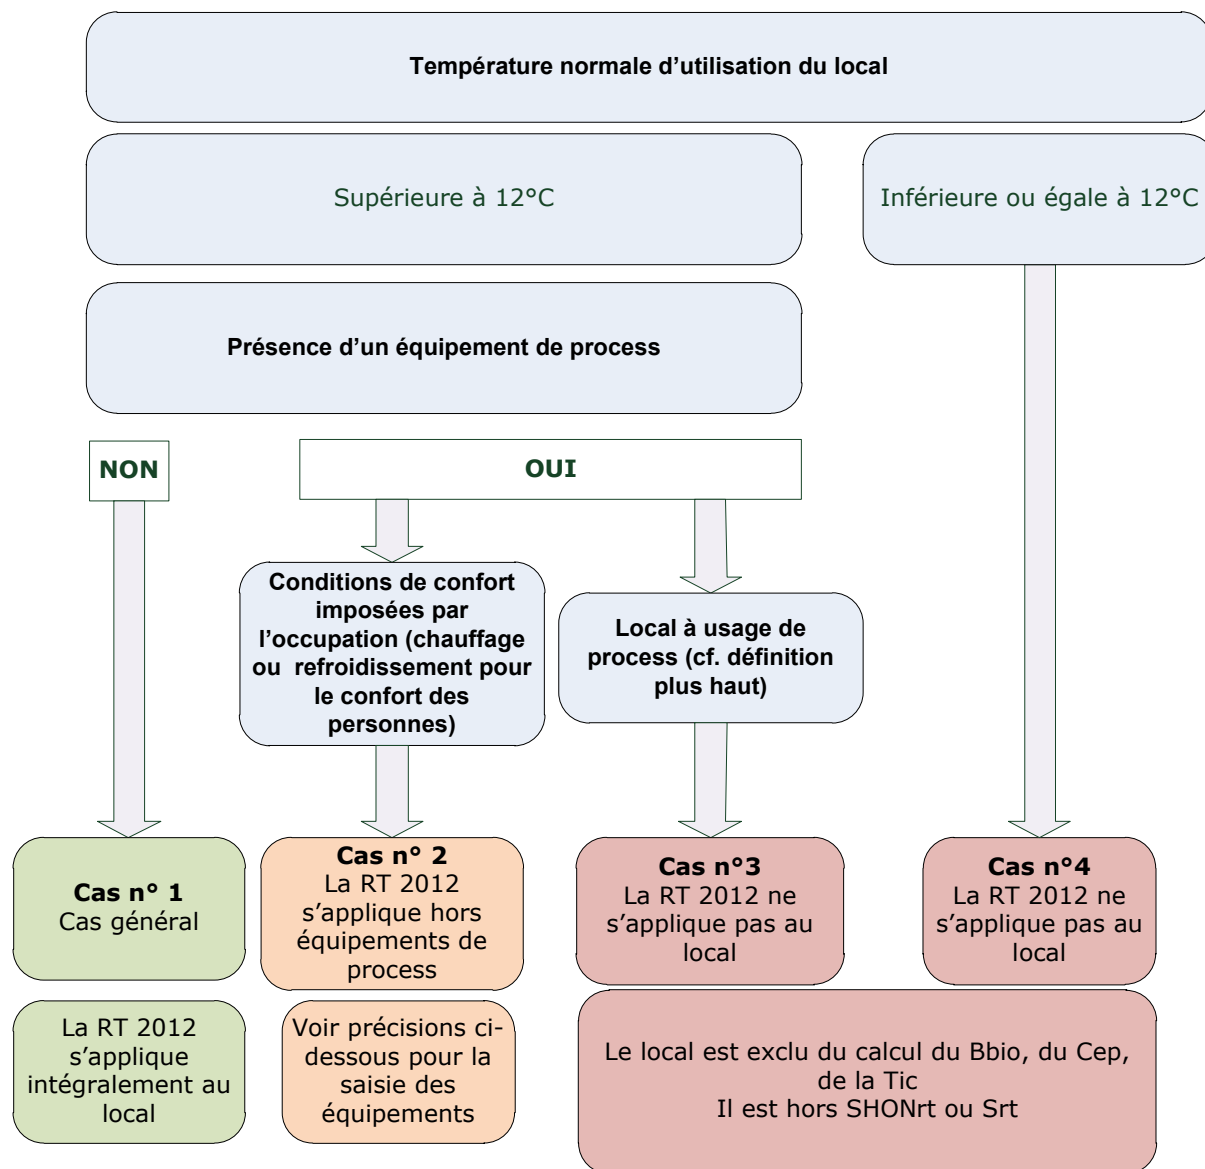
Température normale d’utilisation du local

Supérieure à 12°C

Inférieure ou égale à 12°C

Présence d’un équipement de process

NON

OUI

Conditions de confort imposées par l’occupation (chauffage ou refroidissement pour le confort des personnes)

Local à usage de process (cf. définition plus haut)

Cas n° 1
Cas général

Cas n° 2
La RT 2012 s’applique hors équipements de process

Cas n°3
La RT 2012 ne s’applique pas au local

Cas n°4
La RT 2012 ne s’applique pas au local

La RT 2012 s’applique intégralement au local

Voir précisions ci-dessous pour la saisie des équipements

Le local est exclu du calcul du Bbio, du Cep, de la Tic
Il est hors SHONrt ou Srt